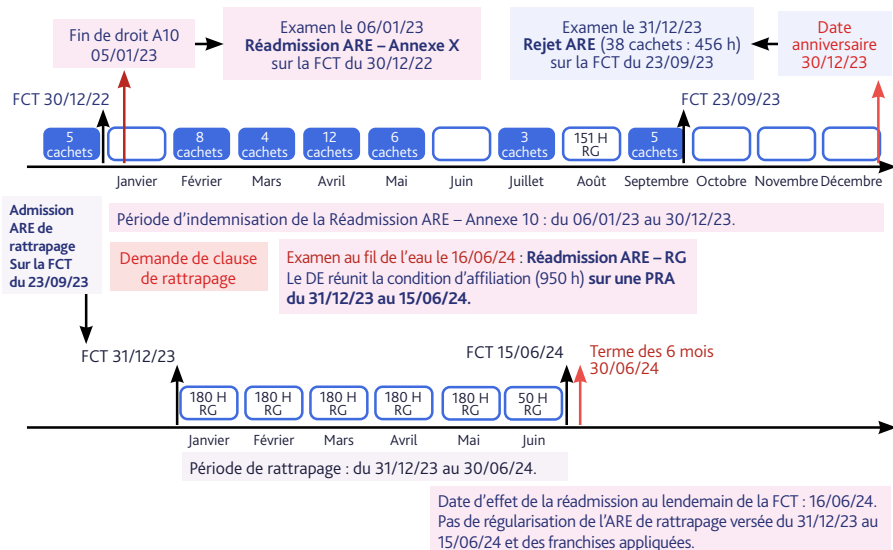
Fin de droit A10
05/01/23

Examen le 06/01/23
**Réadmission ARE – Annexe X**
sur la FCT du 30/12/22

Examen le 31/12/23
**Rejet ARE** (38 cachets : 456 h)
sur la FCT du 23/09/23

Date anniversaire
30/12/23

FCT 30/12/22

FCT 23/09/23

| 5 cachets | | 8 cachets | 4 cachets | 12 cachets | 6 cachets | | 3 cachets | 151 H RG | 5 cachets | | | |
|---|---|---|---|---|---|---|---|---|---|---|---|---|
| | Janvier | Février | Mars | Avril | Mai | Juin | Juillet | Août | Septembre | Octobre | Novembre | Décembre |

**Admission ARE de rattrapage Sur la FCT du 23/09/23**

Période d'indemnisation de la Réadmission ARE – Annexe 10 : du 06/01/23 au 30/12/23.

Demande de clause de rattrapage

Examen au fil de l'eau le 16/06/24 : **Réadmission ARE – RG**
Le DE réunit la condition d'affiliation (950 h) **sur une PRA du 31/12/23 au 15/06/24.**

FCT 31/12/23

FCT 15/06/24

Terme des 6 mois
30/06/24

| 180 H RG | 180 H RG | 180 H RG | 180 H RG | 180 H RG | 50 H RG |
|---|---|---|---|---|---|
| Janvier | Février | Mars | Avril | Mai | Juin |

Période de rattrapage : du 31/12/23 au 30/06/24.

Date d'effet de la réadmission au lendemain de la FCT : 16/06/24.
Pas de régularisation de l'ARE de rattrapage versée du 31/12/23 au 15/06/24 et des franchises appliquées.